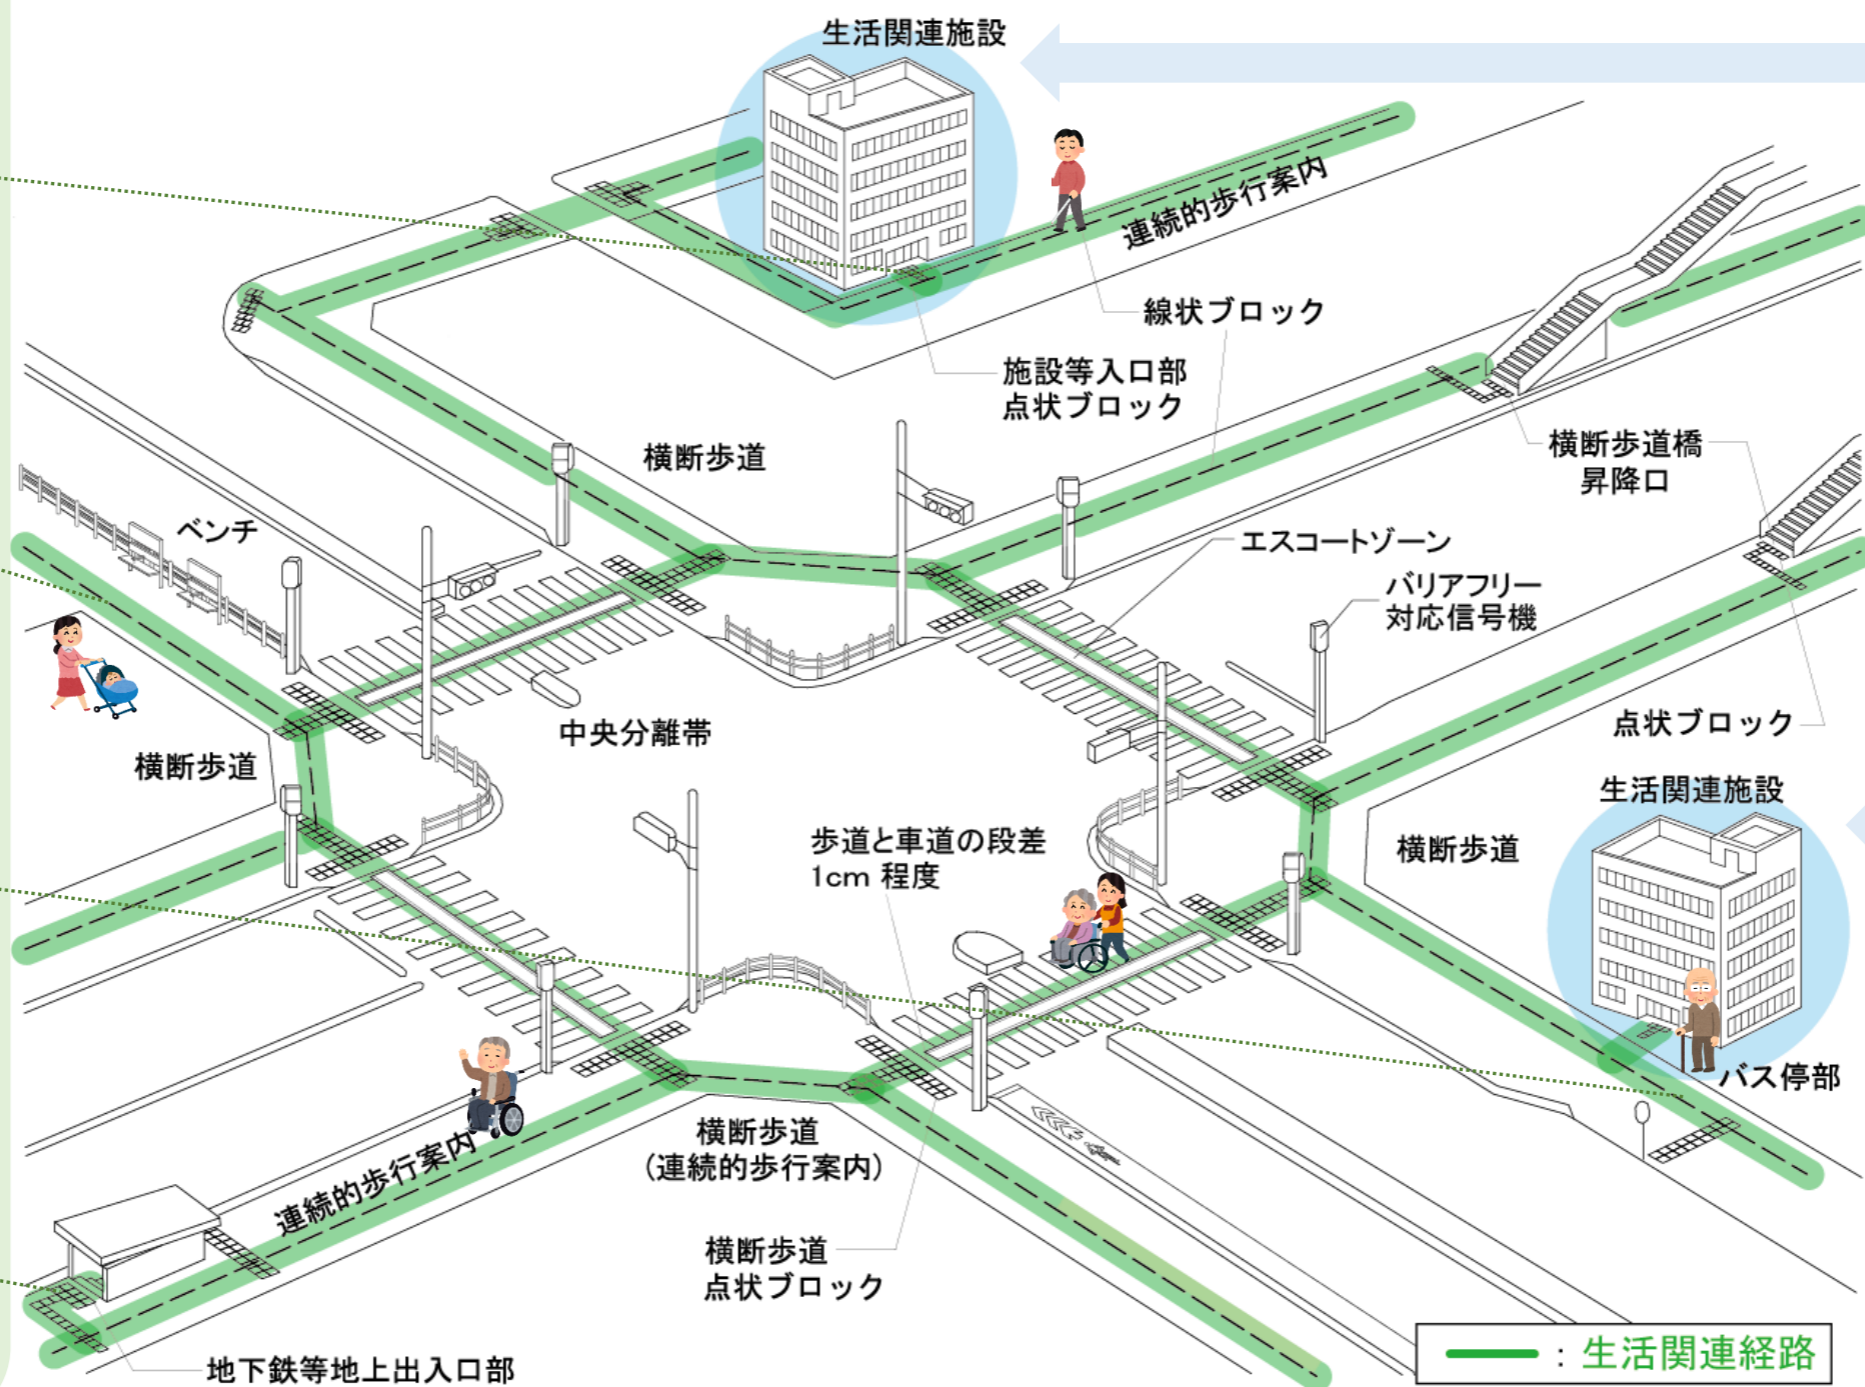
生活関連施設

連続的歩行案内

線状ブロック

施設等入口部
点状ブロック

横断歩道橋
昇降口

横断歩道

ベンチ

エスコートゾーン

バリアフリー
対応信号機

中央分離帯

横断歩道

点状ブロック

生活関連施設

横断歩道

歩道と車道の段差
1cm 程度

バス停部

横断歩道
(連続的歩行案内)

連続的歩行案内

横断歩道
点状ブロック

地下鉄等地上出入口部

: 生活関連経路